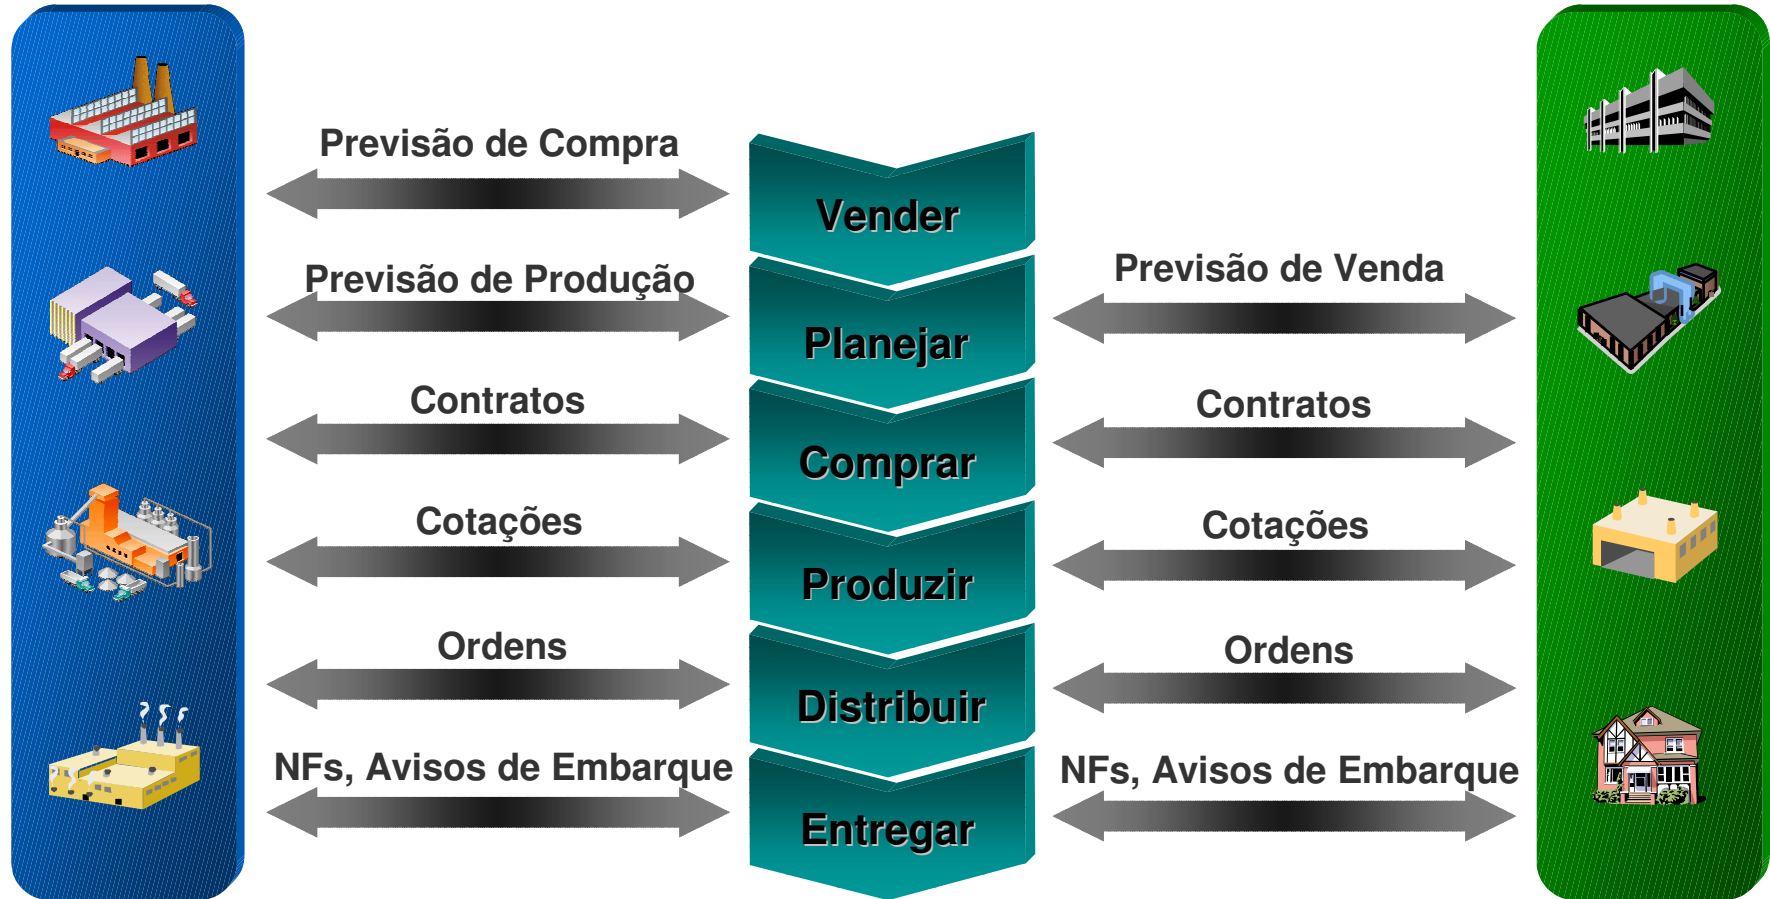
Previsão de Compra

Vender

Previsão de Produção

Previsão de Venda

Planejar

Contratos

Contratos

Comprar

Cotações

Cotações

Produzir

Ordens

Ordens

Distribuir

NFs, Avisos de Embarque

NFs, Avisos de Embarque

Entregar